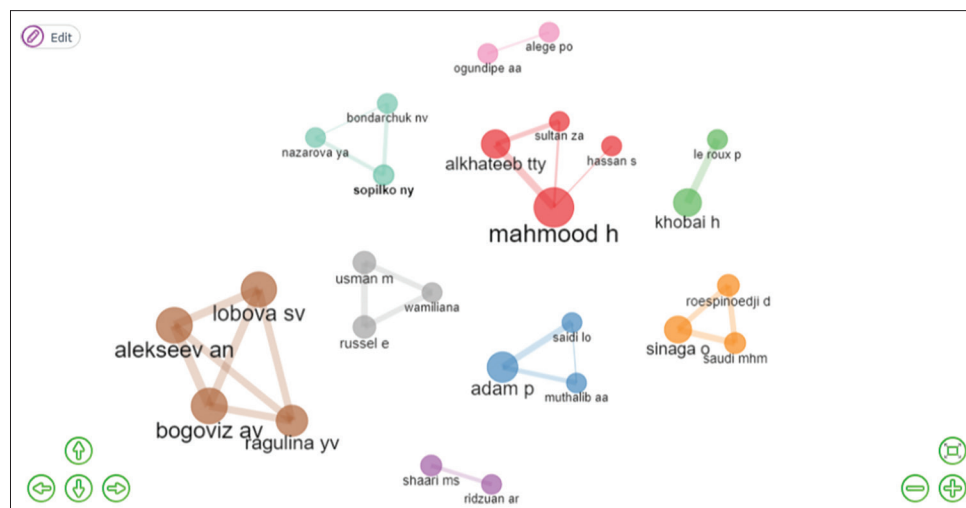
Edit

alege po
ogundipe aa

bondarchuk nv
nazarova ya
sopilko ny

sultan za
alkhateeb tty
hassan s
mahmood h

le roux p
khobai h

usman m
wamiliana
russel e

lobova sv
alekseev an
bogoviz ay
ragulina yv

saidi lo
adam p
muthalib aa

roespinoedji d
sinaga o
saudi mhm

shaari ms
ridzuan ar